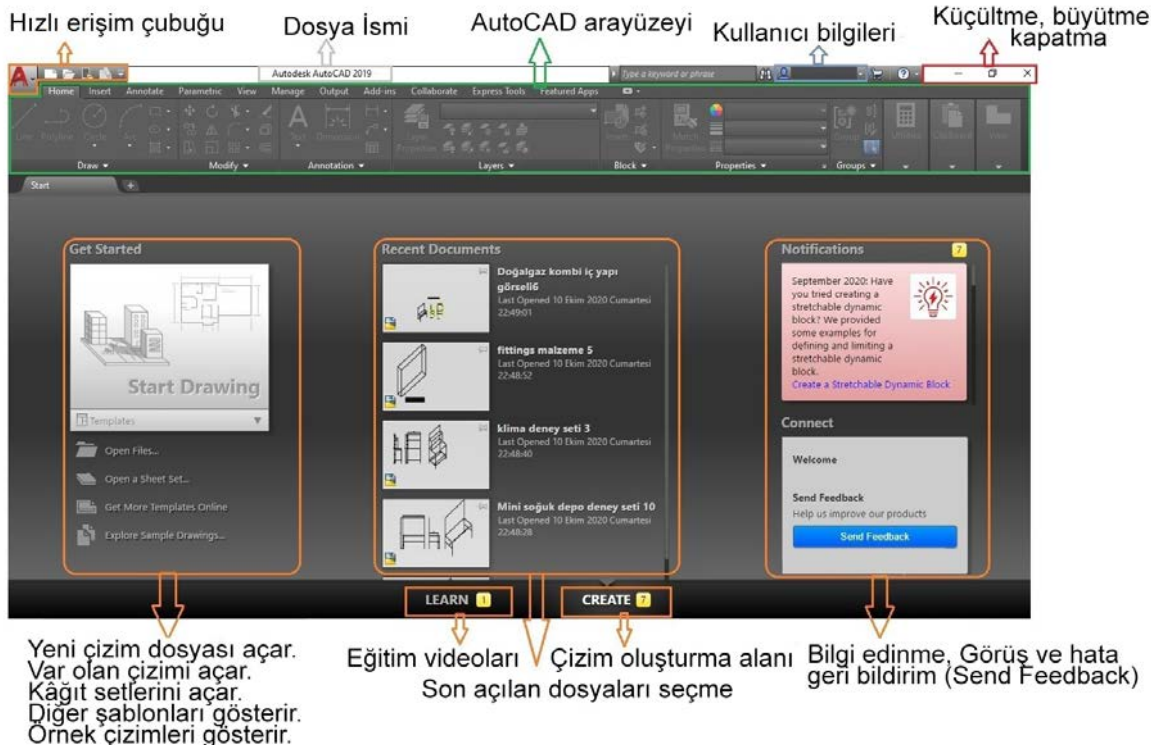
Hızlı erişim çubuğu

Dosya İsmi

AutoCAD arayüzeyi

Kullanıcı bilgileri

Küçültme, büyütme kapatma

Autodesk AutoCAD 2019

Type a keyword or phrase

Home Insert Annotate Parametric View Manage Output Add-ins Collaborate Express Tools Featured Apps

Line Polyline Circle Arc Text Dimension Layer Properties Insert Match Properties Group Utilities Clipboard View

Draw ▾ Modify ▾ Annotation ▾ Layers ▾ Block ▾ Properties ▾ Groups ▾

Start

Get Started

Start Drawing

Templates

Open Files...

Open a Sheet Set...

Get More Templates Online

Explore Sample Drawings...

Recent Documents

Doğalgaz kombi iç yapı görseli6
Last Opened 10 Ekim 2020 Cumartesi 22:49:01

fittings malzeme 5
Last Opened 10 Ekim 2020 Cumartesi 22:48:52

klima deney seti 3
Last Opened 10 Ekim 2020 Cumartesi 22:48:40

Mini soğuk depo deney seti 10
Last Opened 10 Ekim 2020 Cumartesi 22:48:28

Notifications 7

September 2020: Have you tried creating a stretchable dynamic block? We provided some examples for defining and limiting a stretchable dynamic block.
Create a Stretchable Dynamic Block

Connect

Welcome

Send Feedback
Help us improve our products

Send Feedback

LEARN 1

CREATE 7

Yeni çizim dosyası açar.
Var olan çizimi açar.
Kâğıt setlerini açar.
Diğer şablonları gösterir.
Örnek çizimleri gösterir.

Eğitim videoları

Çizim oluşturma alanı

Son açılan dosyaları seçme

Bilgi edinme, Görüş ve hata geri bildirim (Send Feedback)